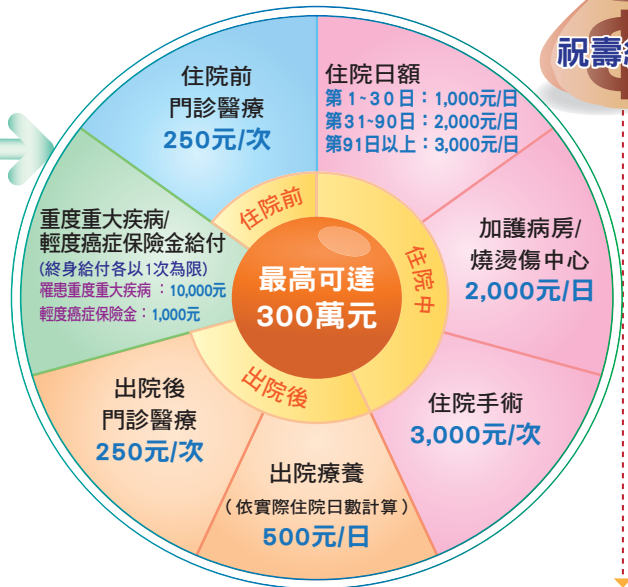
祝壽

住院前
門診醫療
250元/次

住院日額
第1~30日：1,000元/日
第31~90日：2,000元/日
第91日以上：3,000元/日

加護病房/
燒燙傷中心
2,000元/日

住院手術
3,000元/次

出院療養
（依實際住院日數計算）
500元/日

出院後
門診醫療
250元/次

重度重大疾病/
輕度癌症保險金給付
（終身給付各以1次為限）
罹患重度重大疾病：10,000元
輕度癌症保險金：1,000元

住院前
住院中
出院後

最高可達
300萬元